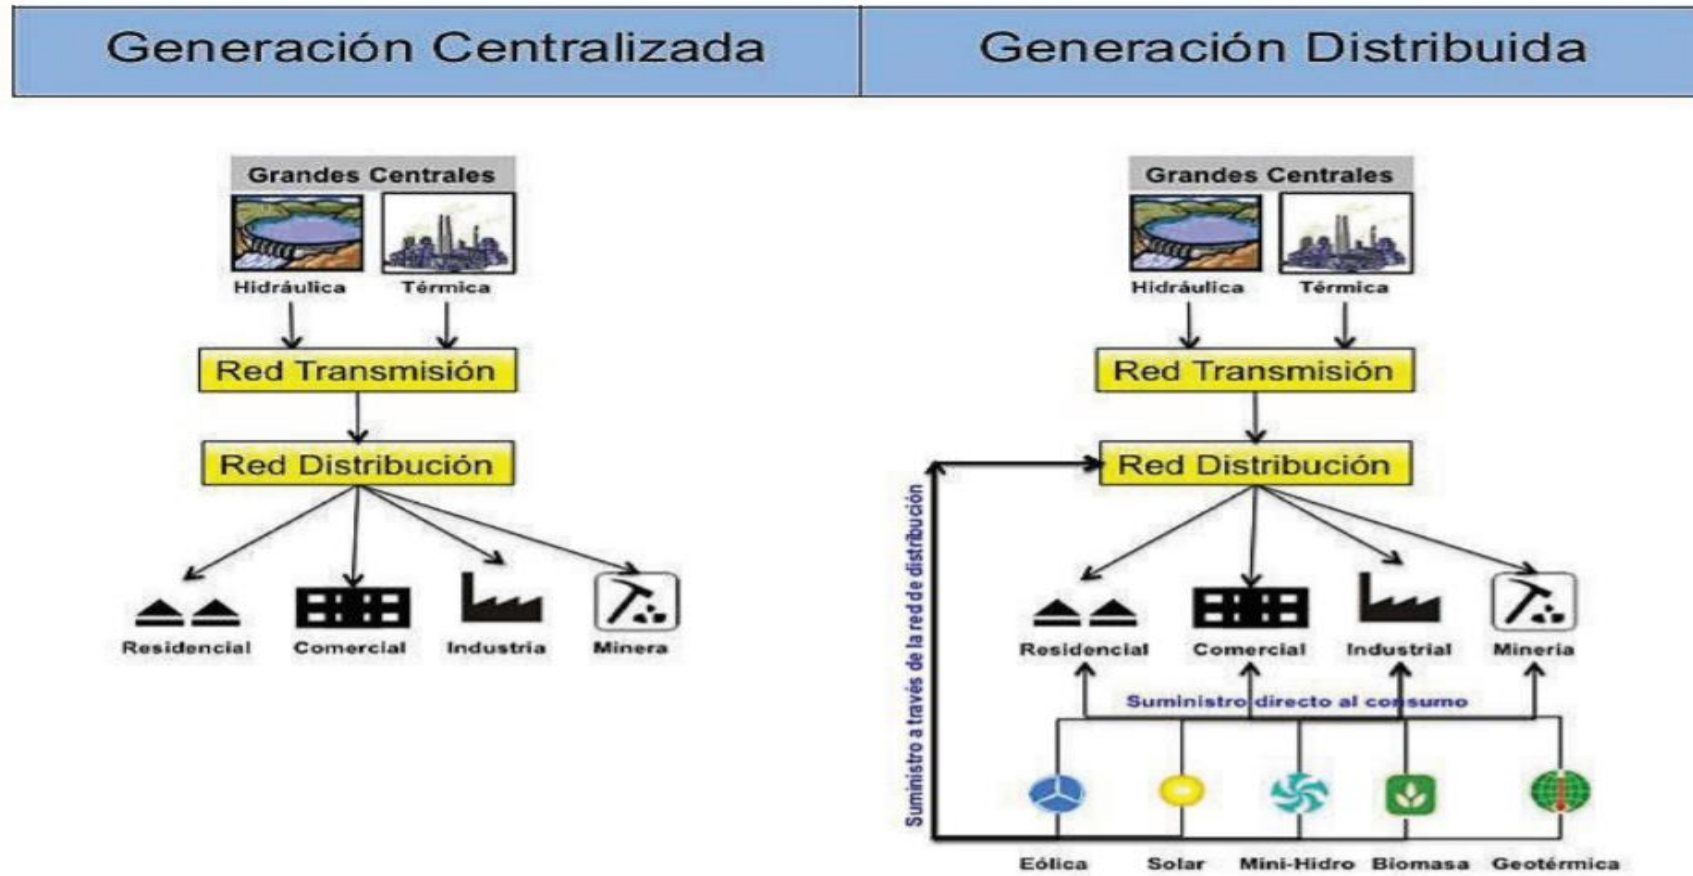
| Generación Centralizada | Generación Distribuida |
|---|---|

Grandes Centrales
Hidráulica
Térmica
Red Transmisión
Red Distribución
Residencial
Comercial
Industria
Minera

Grandes Centrales
Hidráulica
Térmica
Red Transmisión
Red Distribución
Suministro a través de la red de distribución
Residencial
Comercial
Industrial
Mineria
Suministro directo al consumo
Eólica
Solar
Mini-Hidro
Biomasa
Geotérmica